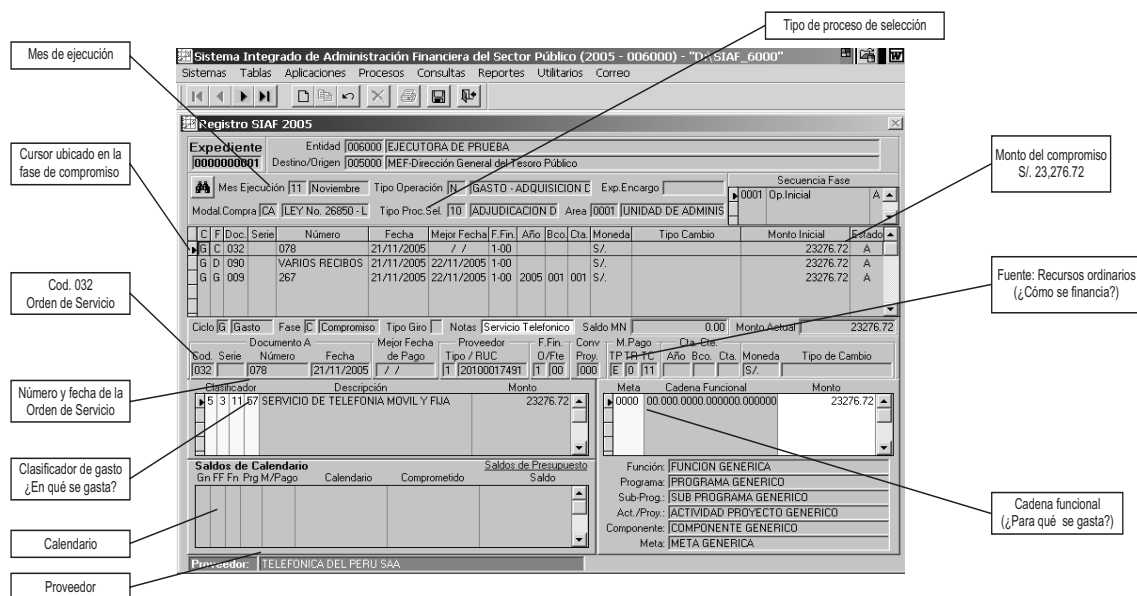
Mes de ejecución

Tipo de proceso de selección

Sistema Integrado de Administración Financiera del Sector Público (2005 - 006000) - "D:\SIAF_6000"

Sistemas Tablas Aplicaciones Procesos Consultas Reportes Utilitarios Correo

Registro SIAF 2005

Expediente 0000000001

Entidad 006000 EJECUTORA DE PRUEBA

Destino/Origen 005000 MEF-Dirección General del Tesoro Público

Cursor ubicado en la fase de compromiso

Monto del compromiso S/. 23,276.72

Mes Ejecución 11 Noviembre Tipo Operación N GASTO - ADQUISICION D Exp.Encargo

Secuencia Fase

0001 Op.Inicial A

Modal.Compra CA LEY No. 26850 - L Tipo Proc.Sel. 10 ADJUDICACION D Area 0001 UNIDAD DE ADMINIS

| C | F | Doc. | Serie | Número | Fecha | Mejor Fecha | F.Fin. | Año | Bco. | Cta. | Moneda | Tipo Cambio | Monto Inicial | Estado |
|---|---|---|---|---|---|---|---|---|---|---|---|---|---|---|
| G | C | 032 | | 078 | 21/11/2005 | / / | 1-00 | | | | S/. | | 23276.72 | A |
| G | D | 090 | | VARIOS RECIBOS | 21/11/2005 | 22/11/2005 | 1-00 | | | | S/. | | 23276.72 | A |
| G | G | 009 | | 267 | 21/11/2005 | 22/11/2005 | 1-00 | 2005 | 001 | 001 | S/. | | 23276.72 | A |

Cod. 032 Orden de Servicio

Fuente: Recursos ordinarios (¿Cómo se financia?)

Ciclo G Gasto Fase C Compromiso Tipo Giro Notas Servicio Telefonico Saldo MN 0.00 Monto Actual 23276.72

Documento A: Cod. 032 Serie Número 078 Fecha 21/11/2005 Mejor Fecha de Pago / / Proveedor Tipo / RUC 1 20100017491 F.Fin. O/Fte 1 00 Conv Proy. 000 M.Pago TP TR TC E 0 11 Cta. Cte. Año Bco. Cta. Moneda S/. Tipo de Cambio

Número y fecha de la Orden de Servicio

| Clasificador | Descripción | Monto |
|---|---|---|
| 5 3 11 57 | SERVICIO DE TELEFONIA MOVIL Y FIJA | 23276.72 |

| Meta | Cadena Funcional | Monto |
|---|---|---|
| 0000 | 00.000.0000.000000.000000 | 23276.72 |

Clasificador de gasto ¿En qué se gasta?

Saldos de Calendario Saldos de Presupuesto

Gn FF Fn Prg M/Pago Calendario Comprometido Saldo

Función: FUNCION GENERICA
Programa: PROGRAMA GENERICO
Sub-Prog.: SUB PROGRAMA GENERICO
Act./Proy.: ACTIVIDAD PROYECTO GENERICO
Componente: COMPONENTE GENERICO
Meta: META GENERICA

Cadena funcional (¿Para qué se gasta?)

Calendario

Proveedor: TELEFONICA DEL PERU SAA

Proveedor